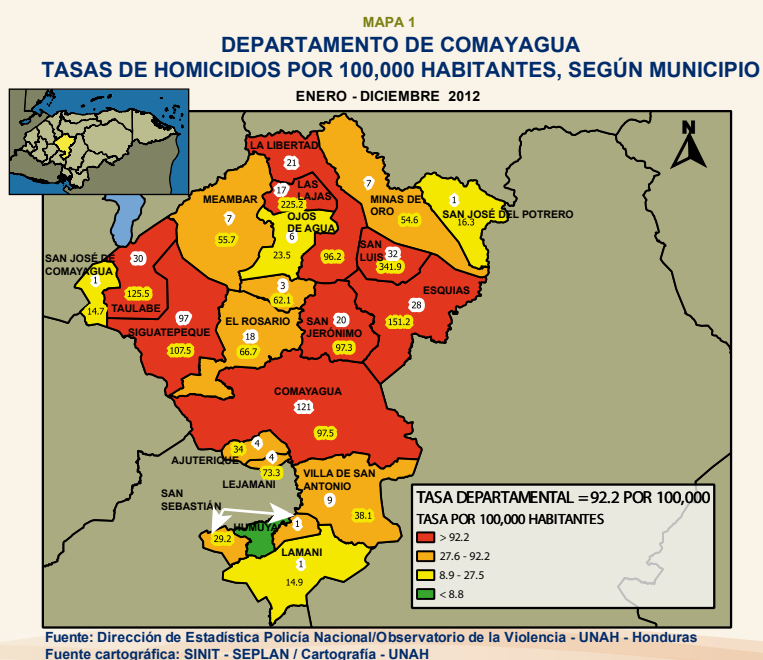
MAPA 1

DEPARTAMENTO DE COMAYAGUA
TASAS DE HOMICIDIOS POR 100,000 HABITANTES, SEGÚN MUNICIPIO

ENERO - DICIEMBRE 2012

N

LA LIBERTAD
21

LAS LAJAS
17
225.2

MEAMBAR
7
55.7

OJOS DE AGUA
6
23.5

MINAS DE ORO
7
54.6

SAN JOSÉ DEL POTRERO
1
16.3

SAN JOSÉ DE COMAYAGUA
1
14.7

30
125.5
TAULABE

96.2

SAN LUIS
32
341.9

ESQUIAS
28
151.2

3
62.1

97
SIGUATEPEQUE
107.5

EL ROSARIO
18
66.7

SAN JERÓNIMO
20
97.3

COMAYAGUA
121
97.5

4
34

AJUTERIQUE
4
73.3

LEJAMANI

VILLA DE SAN ANTONIO
9
38.1

SAN SEBASTIÁN
29.2

HUMUYA
1

LAMANI
1
14.9

TASA DEPARTAMENTAL = 92.2 POR 100,000
TASA POR 100,000 HABITANTES
> 92.2
27.6 - 92.2
8.9 - 27.5
< 8.8

Fuente: Dirección de Estadística Policía Nacional/Observatorio de la Violencia - UNAH - Honduras
Fuente cartográfica: SINIT - SEPLAN / Cartografía - UNAH